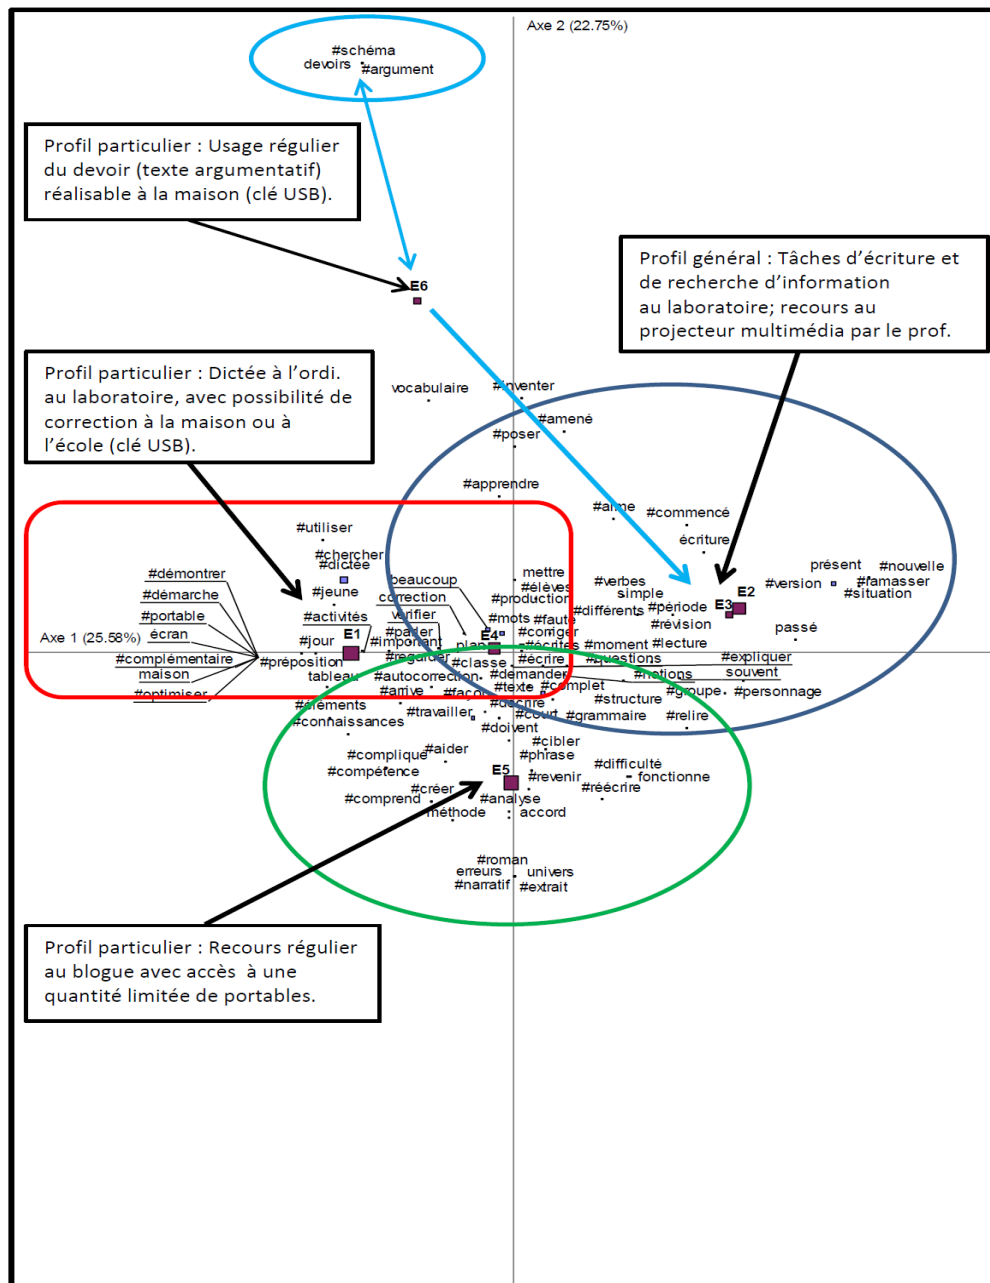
Axe 2 (22.75%)

#schéma
devoirs
#argument

Profil particulier : Usage régulier du devoir (texte argumentatif) réalisable à la maison (clé USB).

E6

Profil général : Tâches d'écriture et de recherche d'information au laboratoire; recours au projecteur multimédia par le prof.

Profil particulier : Dictée à l'ordi. au laboratoire, avec possibilité de correction à la maison ou à l'école (clé USB).

vocabulaire
#inventer
#amené
#poser
#apprendre
#aime
#commencé
écriture
#utiliser
#chercher
#dictée
présent
#nouvelle
#version
#ramasser
#situation
#démontrer
#démarche
#portable
écran
#complémentaire
maison
#optimiser
#jeune
#activités
#jour
E1
#préposition
tableau
beaucoup
correction
vérifier
#parler
#important
#regarder
mettre
#élèves
#production
#mots
#faute
#corriger
#écrites
plan
E4
#classe
#écrire
#demander
#texte
#complet
#décrire
#court
#doivent
#verbes
simple
#différents
#période
E3
E2
#révision
#lecture
#moment
#questions
#notions
#expliquer
souvent
passé
#structure
#groupe
#personnage
#grammaire
#relire
Axe 1 (25.58%)
#autocorrection
#arrive
#facon
#éléments
#connaissances
#travailler
#aider
#complique
#compétence
#cibler
#phrase
E5
#revenir
#difficulté
fonctionne
#réécrire
#créer
#comprend
#analyse
méthode
accord
#roman
erreurs
univers
#narratif
#extrait

Profil particulier : Recours régulier au blogue avec accès à une quantité limitée de portables.